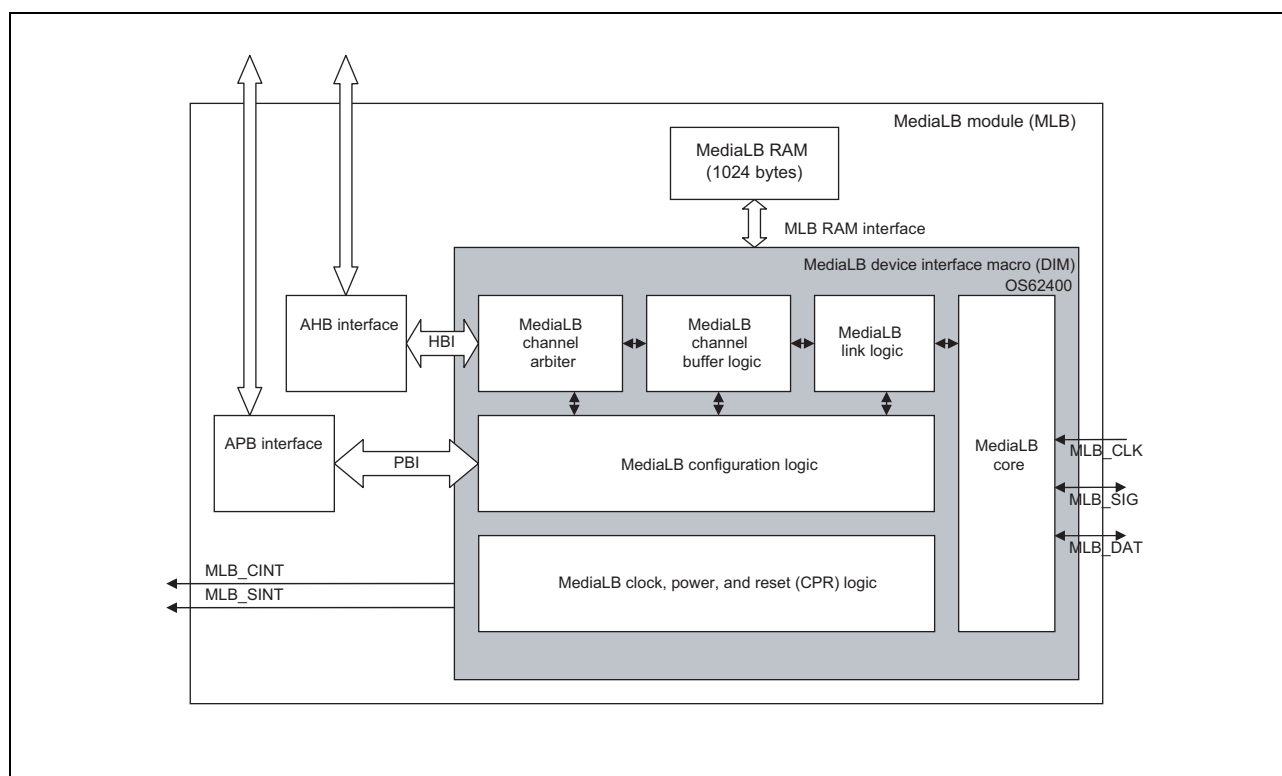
MediaLB module (MLB)

MediaLB RAM
(1024 bytes)

MLB RAM interface

MediaLB device interface macro (DIM)
OS62400

AHB interface

HBI

MediaLB channel arbiter

MediaLB channel buffer logic

MediaLB link logic

MediaLB core

APB interface

PBI

MediaLB configuration logic

MLB_CLK

MLB_SIG

MLB_DAT

MLB_CINT

MLB_SINT

MediaLB clock, power, and reset (CPR) logic